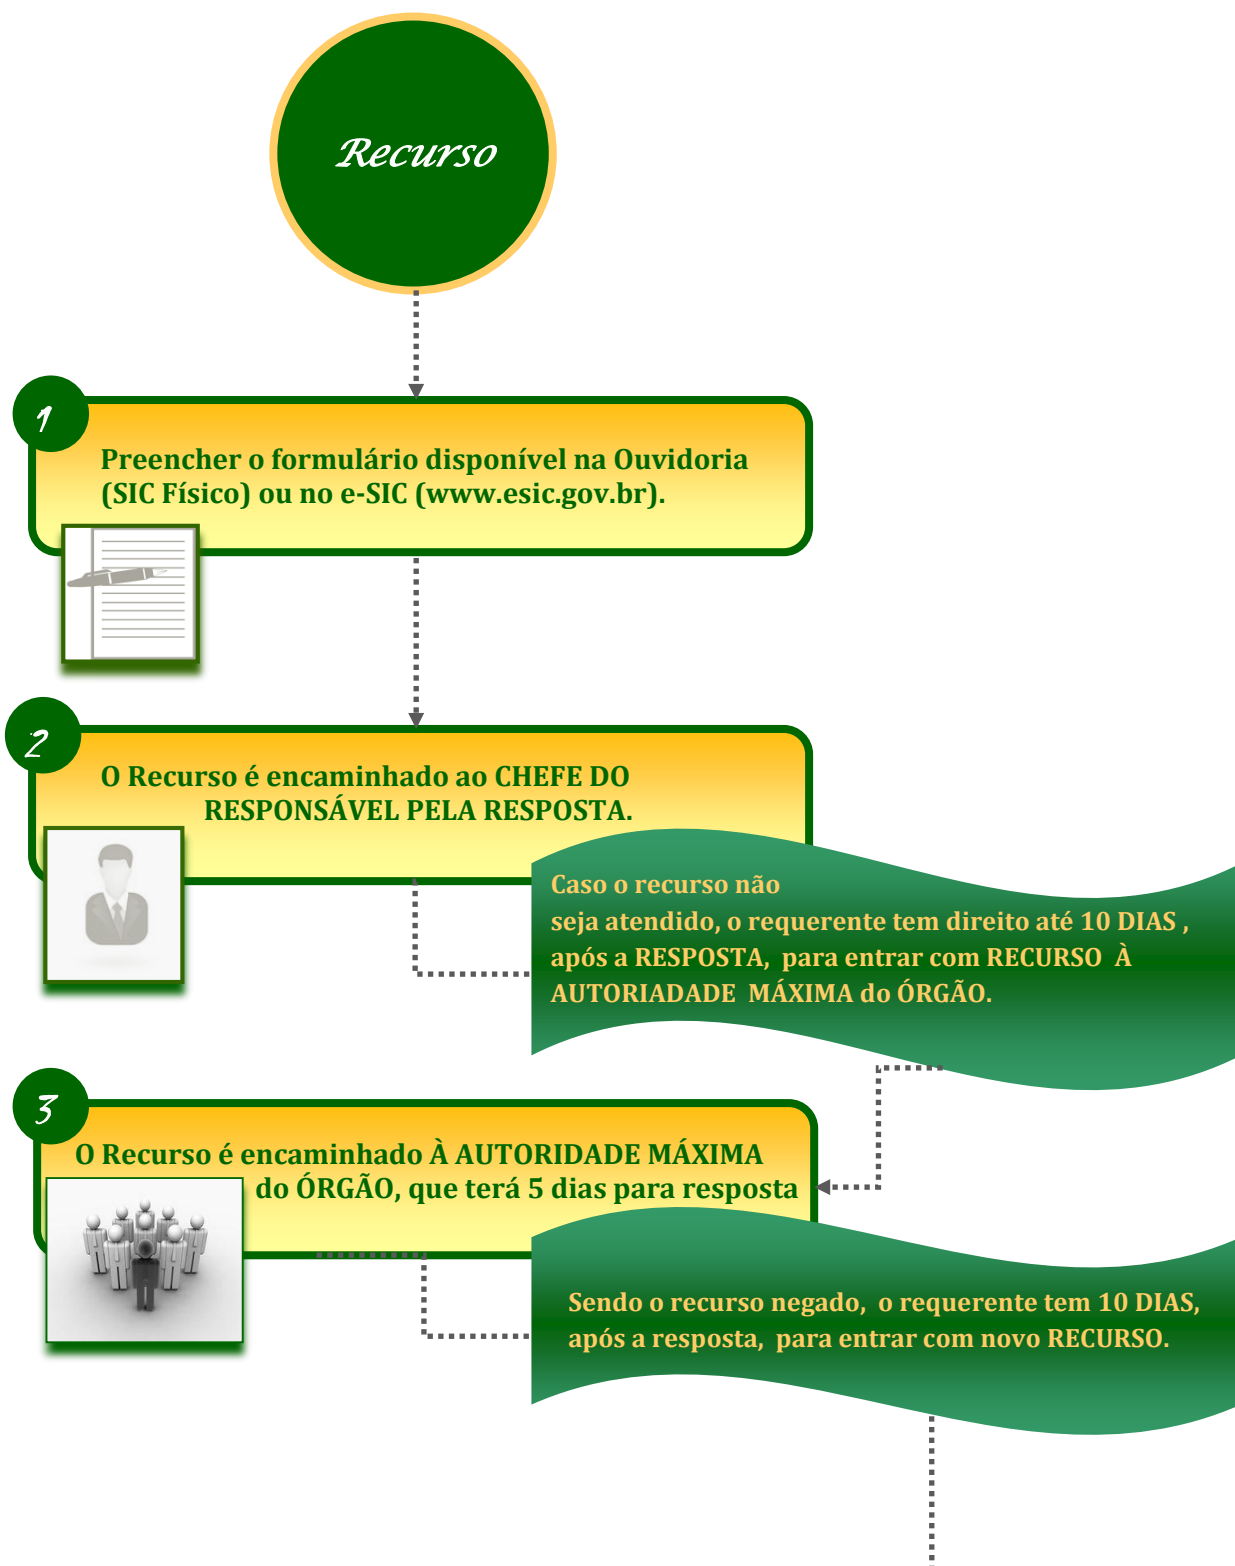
Recurso

1

Preencher o formulário disponível na Ouvidoria (SIC Físico) ou no e-SIC (www.esic.gov.br).

2

O Recurso é encaminhado ao CHEFE DO RESPONSÁVEL PELA RESPOSTA.

Caso o recurso não seja atendido, o requerente tem direito até 10 DIAS , após a RESPOSTA, para entrar com RECURSO À AUTORIADADE MÁXIMA do ÓRGÃO.

3

O Recurso é encaminhado À AUTORIDADE MÁXIMA do ÓRGÃO, que terá 5 dias para resposta

Sendo o recurso negado, o requerente tem 10 DIAS, após a resposta, para entrar com novo RECURSO.